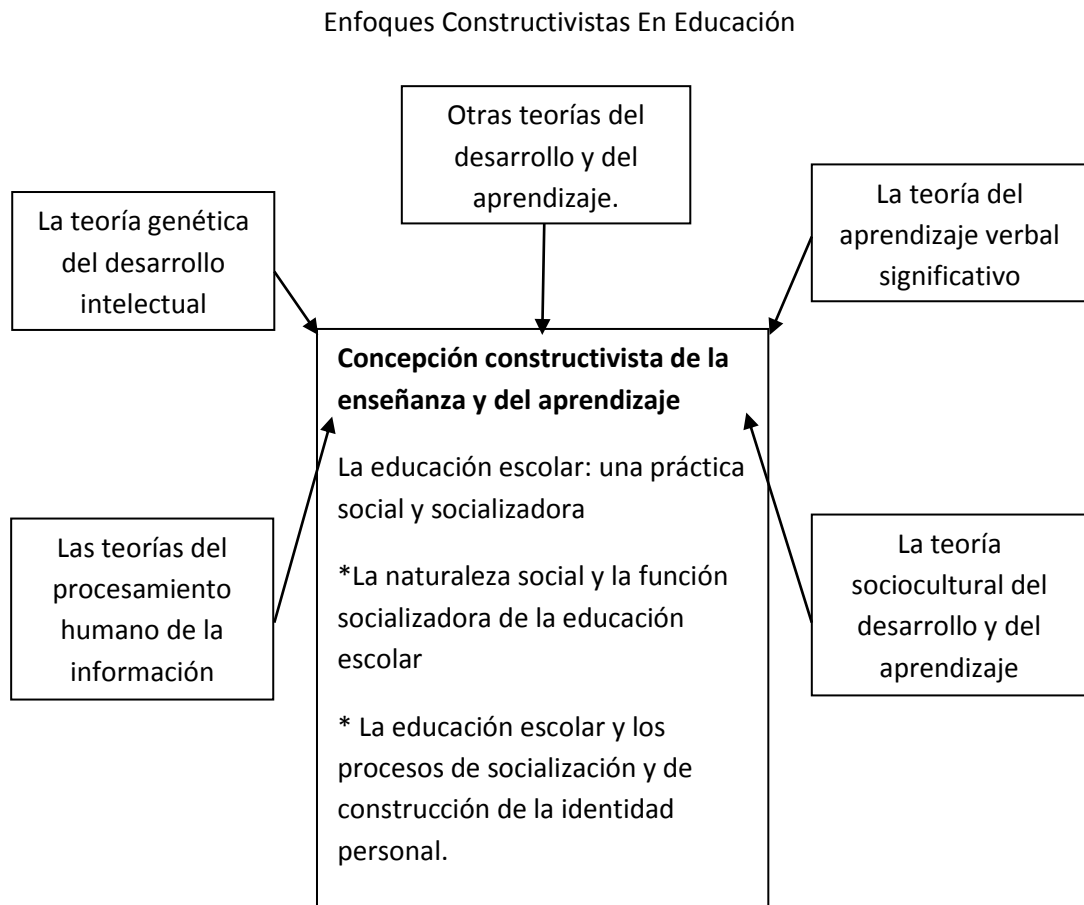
Enfoques Constructivistas En Educación

Otras teorías del desarrollo y del aprendizaje.

La teoría genética del desarrollo intelectual

La teoría del aprendizaje verbal significativo

**Concepción constructivista de la enseñanza y del aprendizaje**

La educación escolar: una práctica social y socializadora

*La naturaleza social y la función socializadora de la educación escolar

* La educación escolar y los procesos de socialización y de construcción de la identidad personal.

Las teorías del procesamiento humano de la información

La teoría sociocultural del desarrollo y del aprendizaje